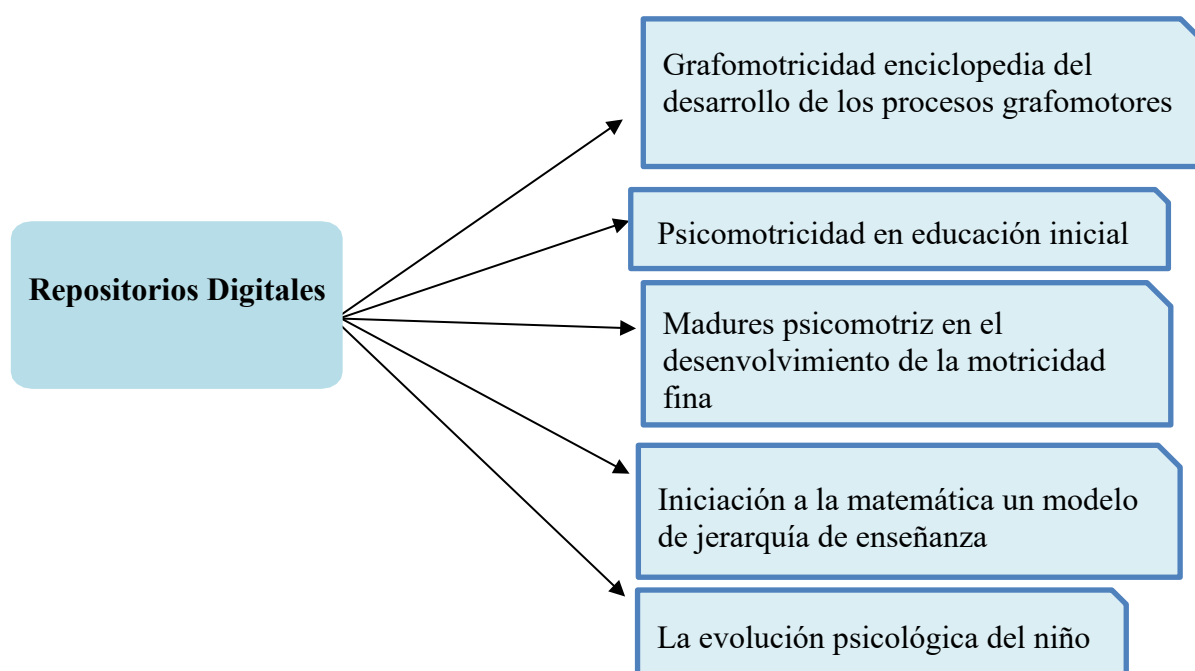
Repositorios Digitales

Grafomotricidad enciclopedia del desarrollo de los procesos grafomotores

Psicomotricidad en educación inicial

Madures psicomotriz en el desenvolvimiento de la motricidad fina

Iniciación a la matemática un modelo de jerarquía de enseñanza

La evolución psicológica del niño